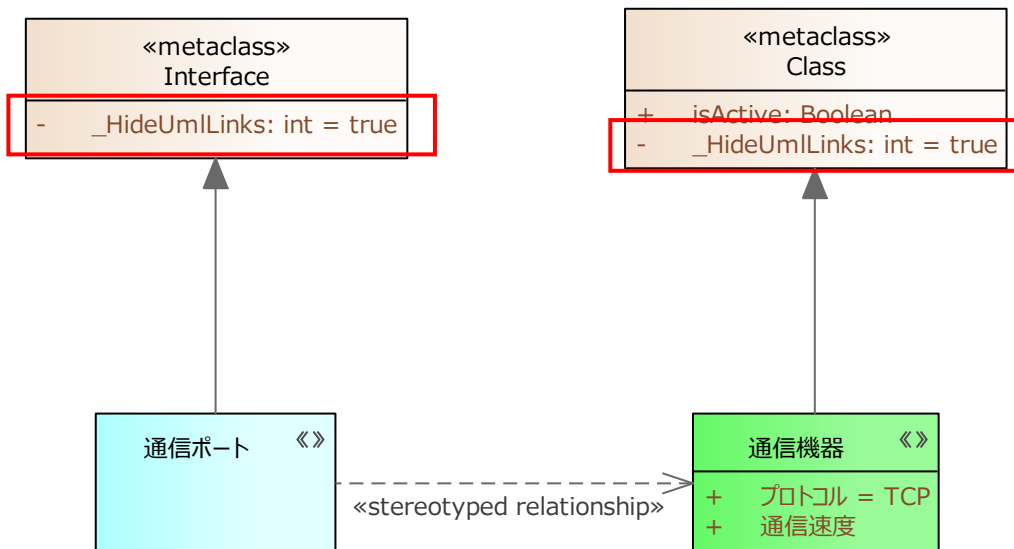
«metaclass»
Interface

- _HideUmlLinks: int = true

«metaclass»
Class

+ isActive: Boolean
- _HideUmlLinks: int = true

通信ポート
《》

«stereotyped relationship»

通信機器
《》

+ プロトコル = TCP
+ 通信速度